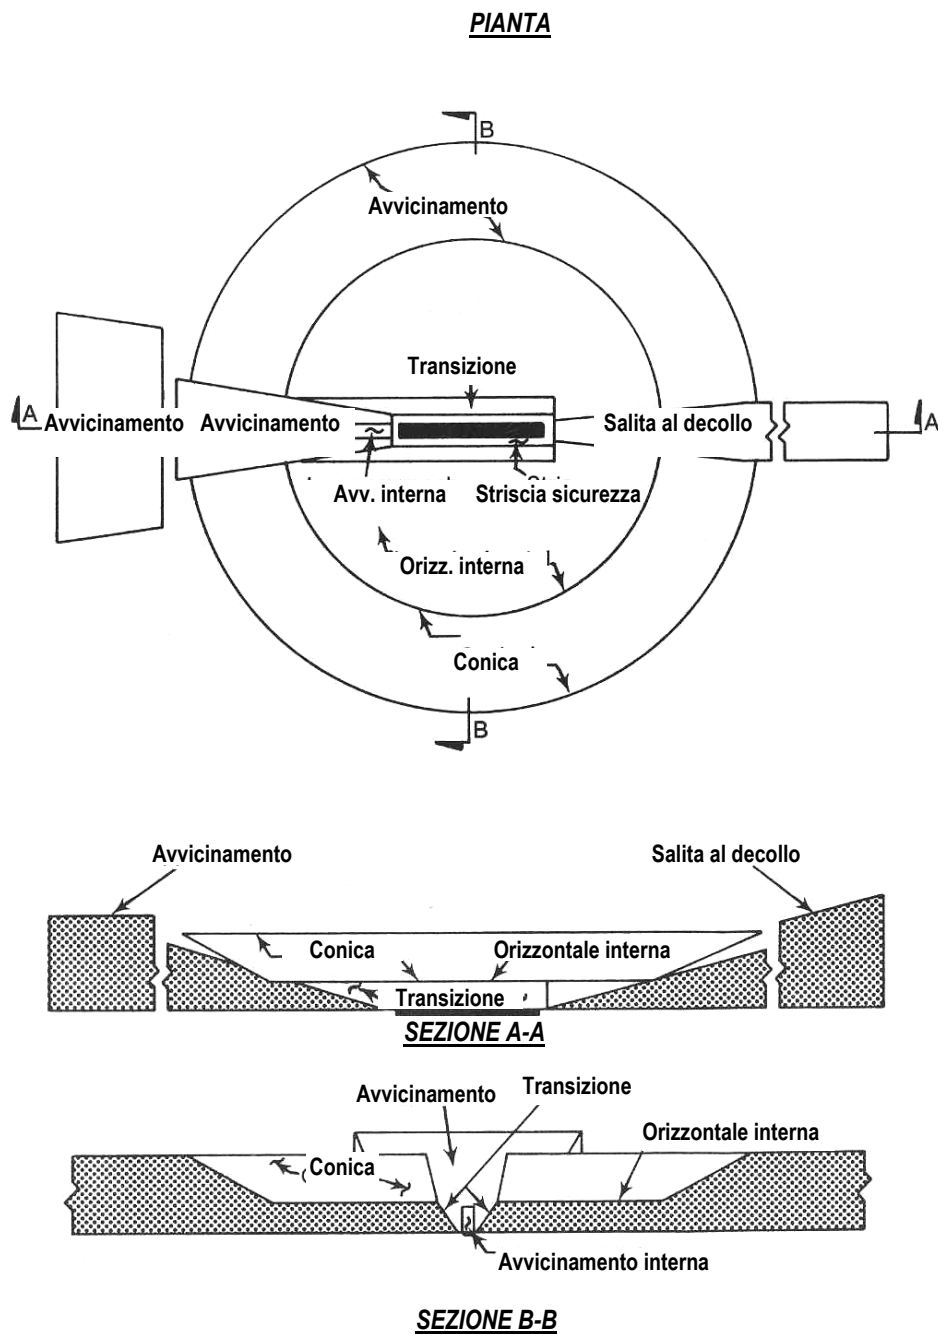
PIANTA

B

Avvicinamento

Transizione

A Avvicinamento Avvicinamento

Salita al decollo

A

Avv. interna

Striscia sicurezza

Orizz. interna

Conica

B

Avvicinamento

Salita al decollo

Conica

Orizzontale interna

Transizione

SEZIONE A-A

Avvicinamento

Transizione

Orizzontale interna

Conica

Avvicinamento interna

SEZIONE B-B